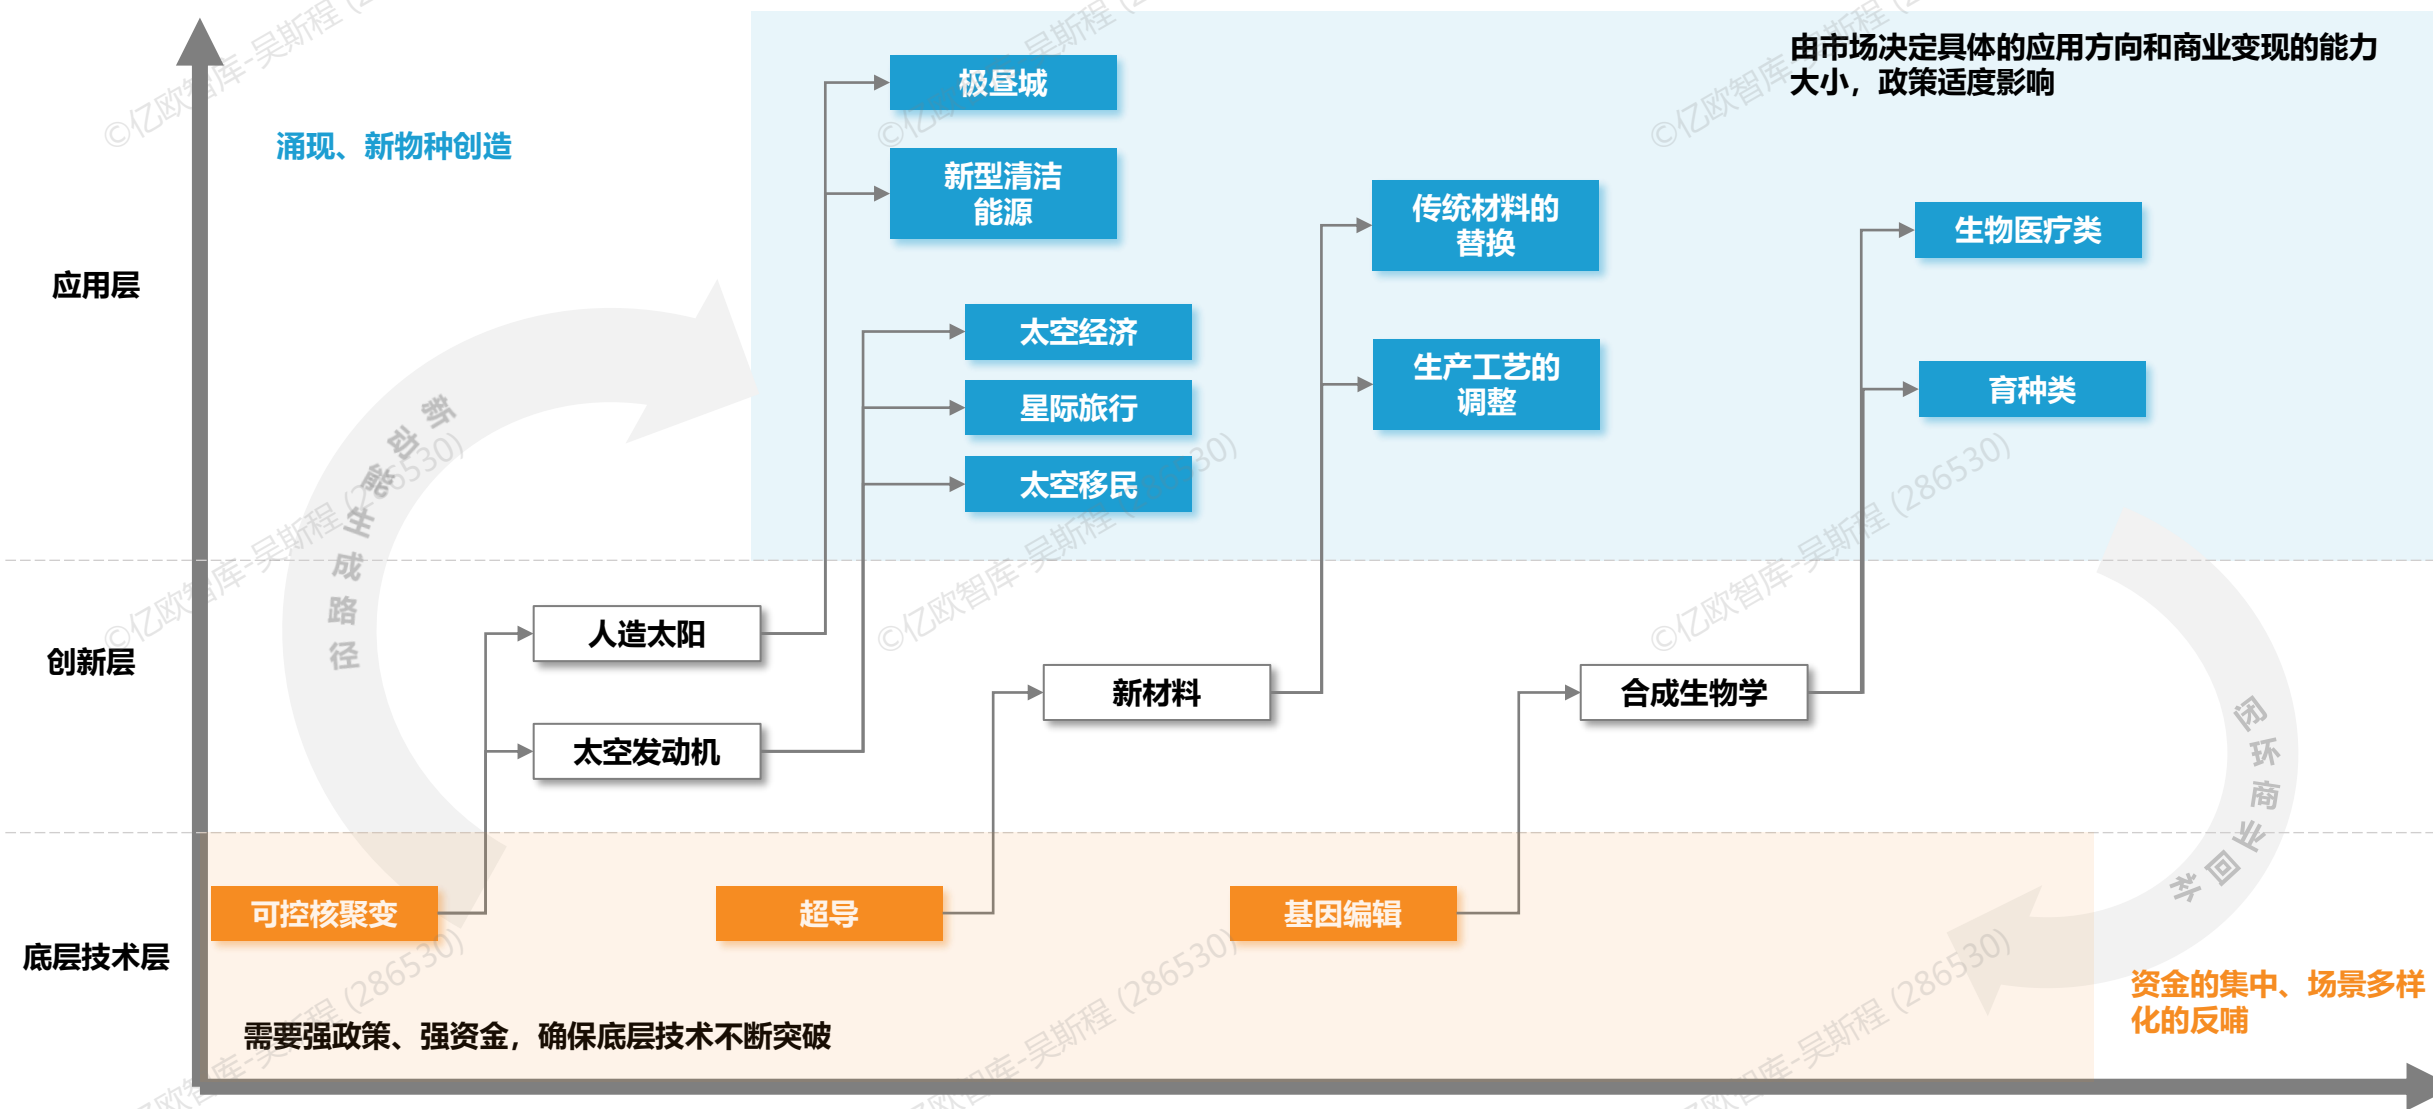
由市场决定具体的应用方向和商业变现的能力大小，政策适度影响

涌现、新物种创造

应用层

创新层

底层技术层

极昼城

新型清洁能源

太空经济

星际旅行

太空移民

传统材料的替换

生产工艺的调整

生物医疗类

育种类

人造太阳

太空发动机

新材料

合成生物学

可控核聚变

超导

基因编辑

新动能生成路径

闭环商业回补

需要强政策、强资金，确保底层技术不断突破

资金的集中、场景多样化的反哺

©亿欧智库-吴斯程（286530）